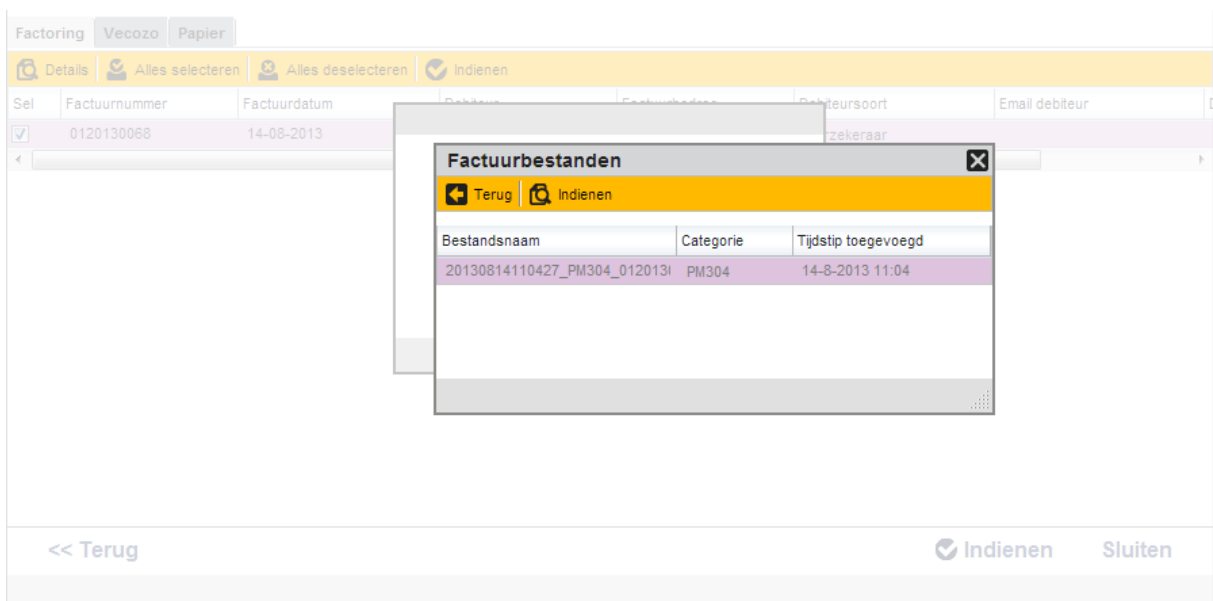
Factoring Vecozo Papier

Details Alles selecteren Alles deselecteren Indienen

| Sel | Factuurnummer | Factuurdatum | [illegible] | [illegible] | Debiteursoort | Email debiteur |
|---|---|---|---|---|---|---|
| ☑ | 0120130068 | 14-08-2013 | | | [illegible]zekeraar | |

Factuurbestanden

Terug Indienen

| Bestandsnaam | Categorie | Tijdstip toegevoegd |
|---|---|---|
| 20130814110427_PM304_012013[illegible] | PM304 | 14-8-2013 11:04 |

<< Terug

Indienen Sluiten